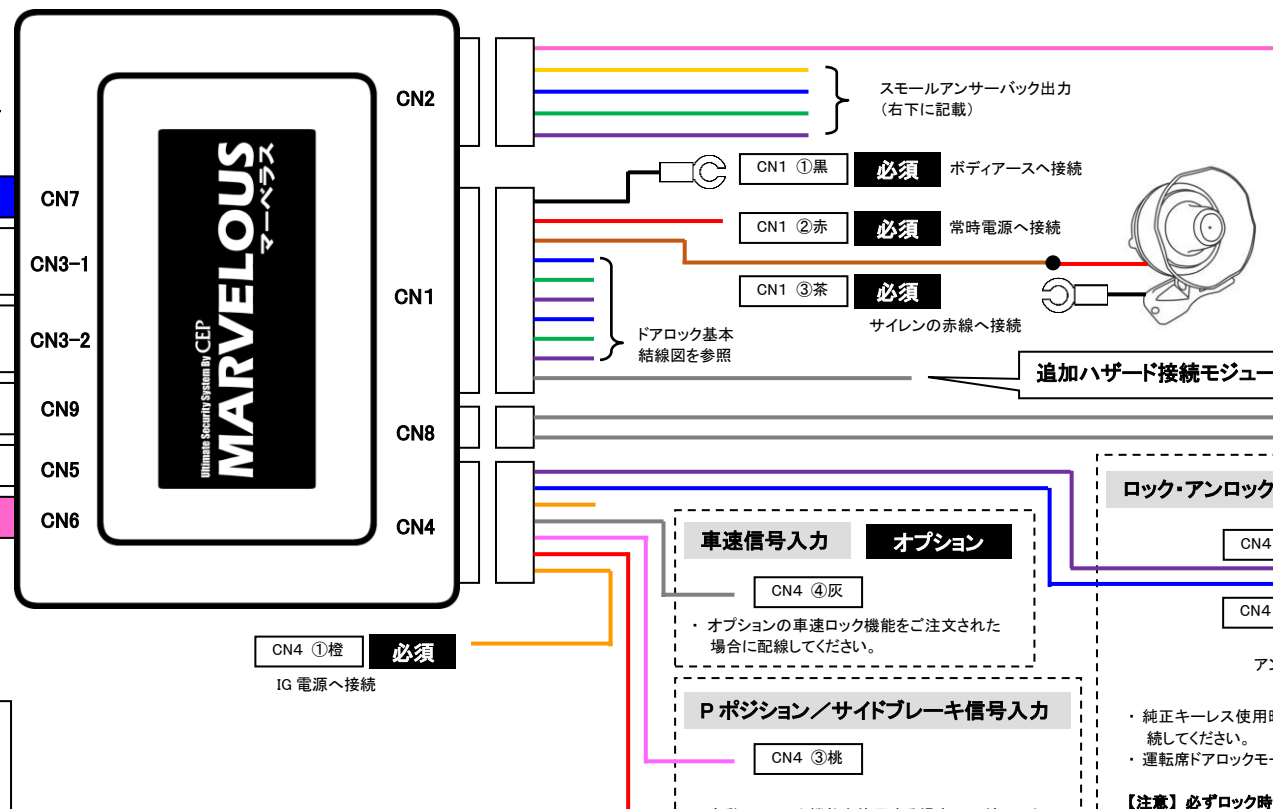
MARVELOUS
マーベラス
Ultimate Security System by CEP

CN7
CN3−1
CN3−2
CN9
CN5
CN6

CN2
CN1
CN8
CN4

スモールアンサーバック出力
（右下に記載）

CN1 ①黒
必須
ボディアースへ接続

CN1 ②赤
必須
常時電源へ接続

CN1 ③茶
必須
サイレンの赤線へ接続

ドアロック基本
結線図を参照

追加ハザード接続モジュー

ロック･アンロック

CN4
CN4
アン

車速信号入力
オプション
CN4 ④灰
・ オプションの車速ロック機能をご注文された場合に配線してください。

CN4 ①橙
必須
IG 電源へ接続

P ポジション／サイドブレーキ信号入力
CN4 ③桃

・ 純正キーレス使用
続してください。
・ 運転席ドアロックモー

【注意】必ずロック時